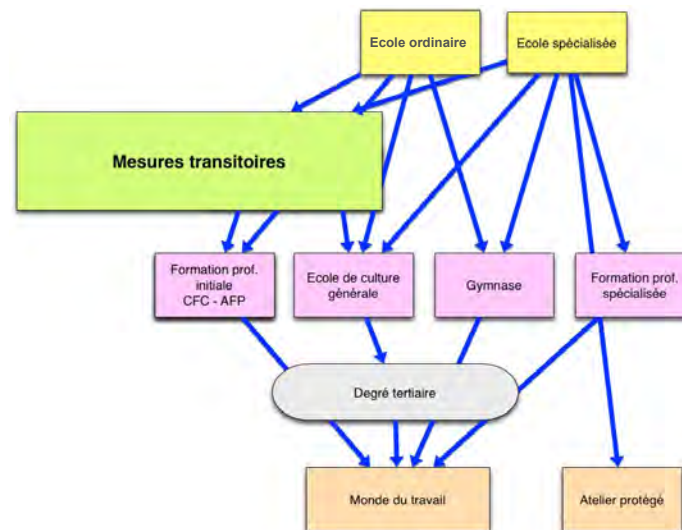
Ecole ordinaire

Ecole spécialisée

Mesures transitoires

Formation prof. initiale CFC - AFP

Ecole de culture générale

Gymnase

Formation prof. spécialisée

Degré tertiaire

Monde du travail

Atelier protégé